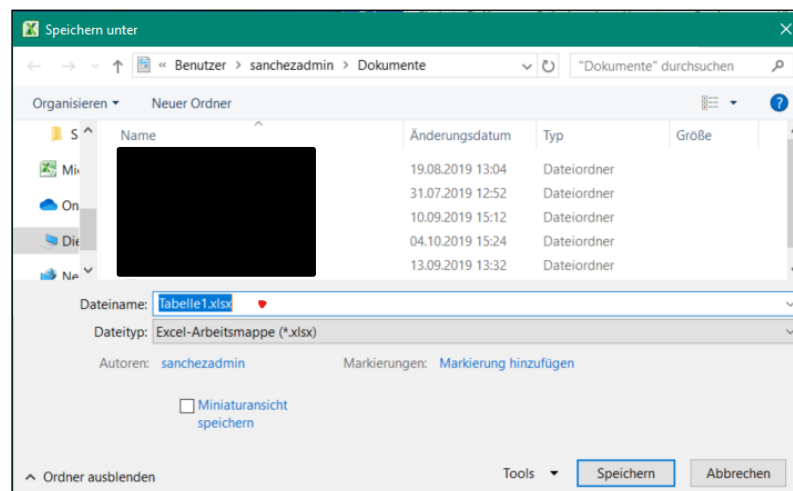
Speichern unter

« Benutzer › sanchezadmin › Dokumente

"Dokumente" durchsuchen

Organisieren ▾ Neuer Ordner

S

Mi

On

Die

Ne

| Name | Änderungsdatum | Typ | Größe |
|---|---|---|---|
| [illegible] | 19.08.2019 13:04 | Dateiordner | |
| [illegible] | 31.07.2019 12:52 | Dateiordner | |
| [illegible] | 10.09.2019 15:12 | Dateiordner | |
| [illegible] | 04.10.2019 15:24 | Dateiordner | |
| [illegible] | 13.09.2019 13:32 | Dateiordner | |

Dateiname: Tabelle1.xlsx

Dateityp: Excel-Arbeitsmappe (*.xlsx)

Autoren: sanchezadmin

Markierungen: Markierung hinzufügen

Miniaturansicht speichern

Ordner ausblenden

Tools ▾

Speichern

Abbrechen